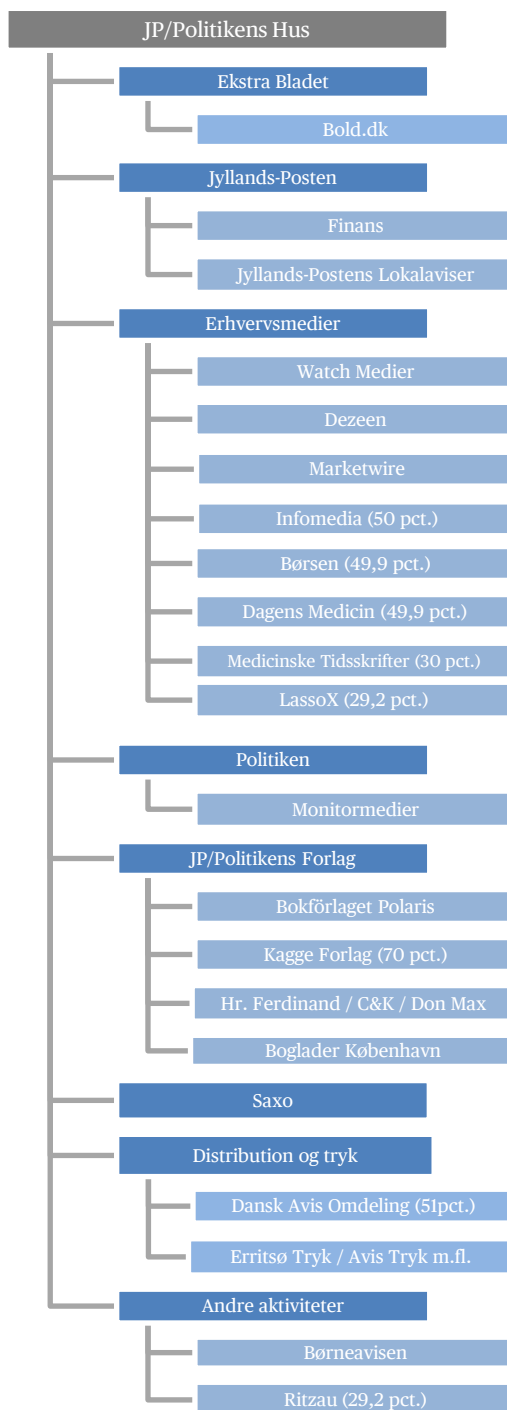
JP/Politikens Hus

Ekstra Bladet

Bold.dk

Jyllands-Posten

Finans

Jyllands-Postens Lokalaviser

Erhvervsmedier

Watch Medier

Dezeen

Marketwire

Infomedia (50 pct.)

Børsen (49,9 pct.)

Dagens Medicin (49,9 pct.)

Medicinske Tidsskrifter (30 pct.)

LassoX (29,2 pct.)

Politiken

Monitormedier

JP/Politikens Forlag

Bokförlaget Polaris

Kagge Forlag (70 pct.)

Hr. Ferdinand / C&K / Don Max

Boglader København

Saxo

Distribution og tryk

Dansk Avis Omdeling (51pct.)

Erritsø Tryk / Avis Tryk m.fl.

Andre aktiviteter

Børneavisen

Ritzau (29,2 pct.)